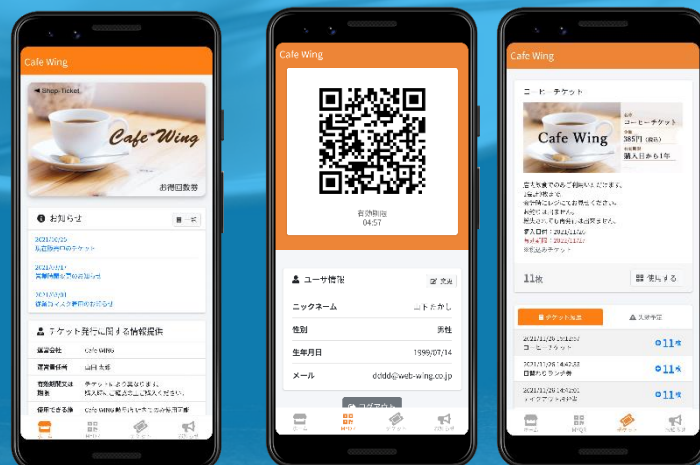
Cafe Wing

Shop-Ticket

Cafe Wing

お得回数券

お知らせ

一覧

2021/10/25
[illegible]

2021/10/01
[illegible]

2021/09/01
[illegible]

チケット発行に関する情報提供

運営会社 Cafe Wing

運営責任者 山田 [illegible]

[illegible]

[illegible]

Cafe Wing

有効期限
04:57

ユーザ情報

ニックネーム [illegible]

性別 男性

生年月日 1999/07/14

メール dddd@web-wing.co.jp

ログアウト

Cafe Wing

コーヒーチケット

Cafe Wing

コーヒーチケット

385円

購入日から1年

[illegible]

11枚

使用する

チケット履歴

2021/11/26
コーヒーチケット
11枚

2021/11/26
日替わりランチ券
11枚

2021/11/26
11枚